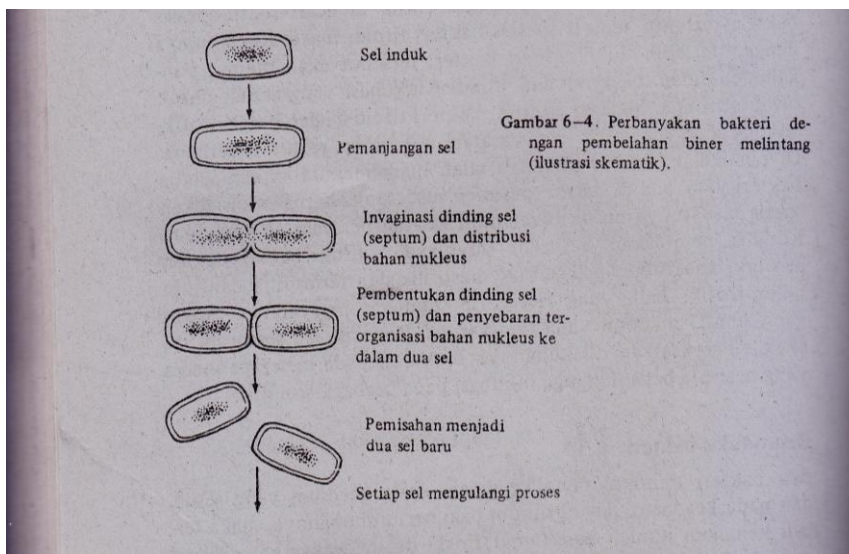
Sel induk

Pemanjangan sel

Gambar 6–4. Perbanyakan bakteri dengan pembelahan biner melintang (ilustrasi skematik).

Invaginasi dinding sel (septum) dan distribusi bahan nukleus

Pembentukan dinding sel (septum) dan penyebaran terorganisasi bahan nukleus ke dalam dua sel

Pemisahan menjadi dua sel baru

Setiap sel mengulangi proses